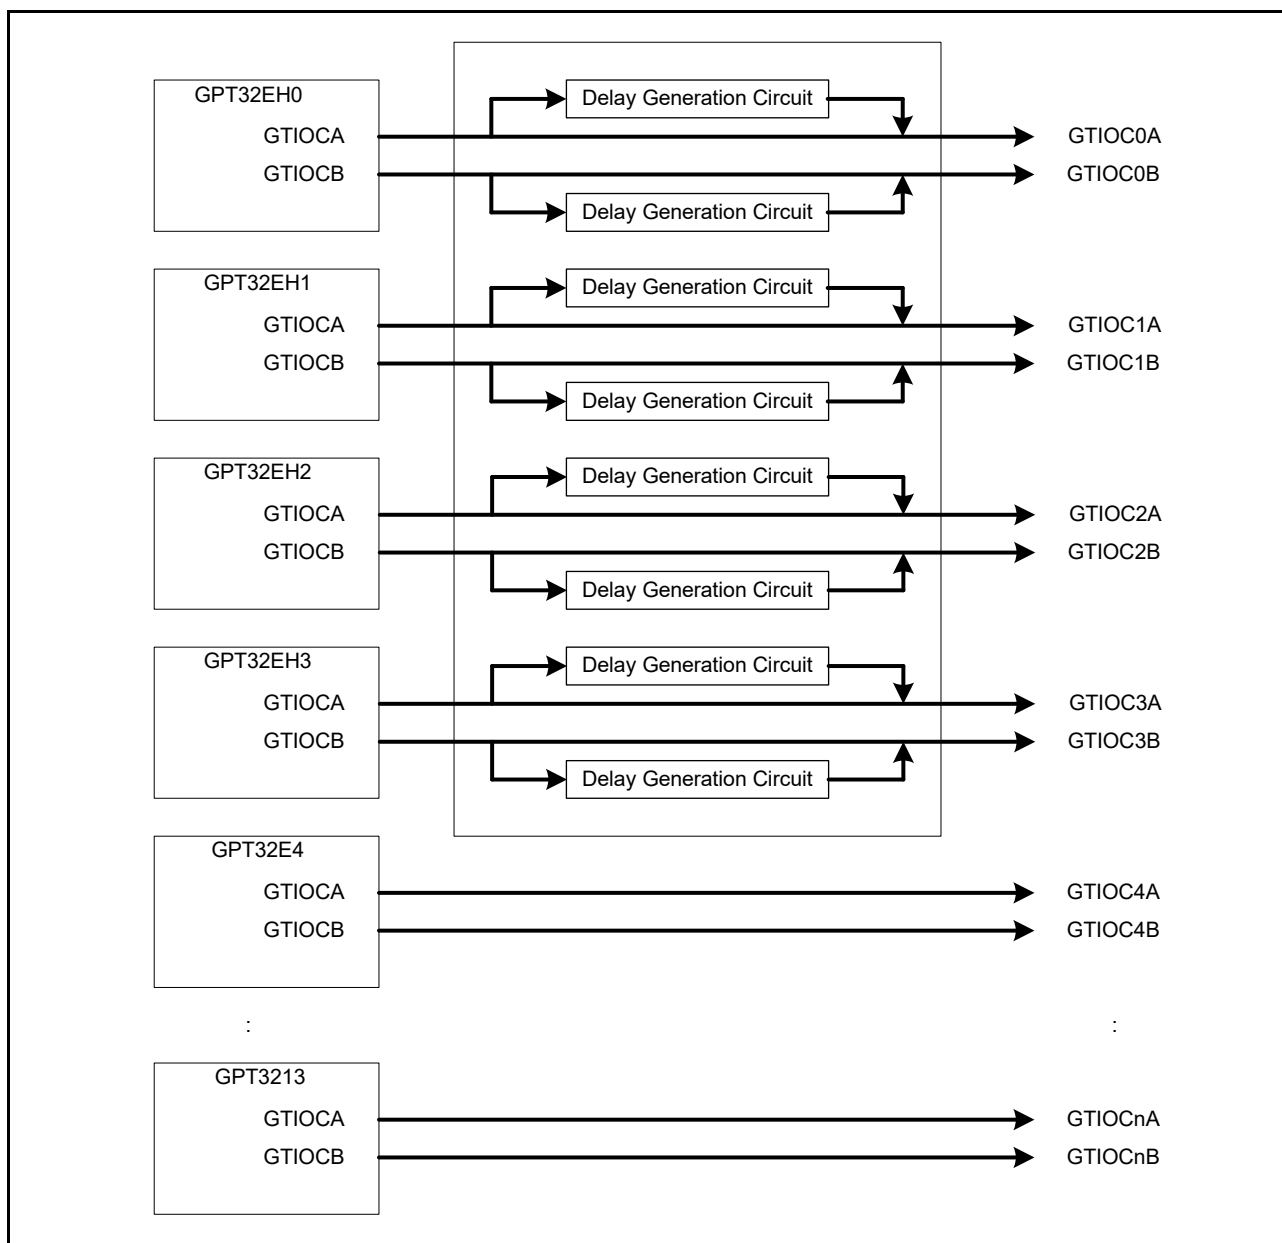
GPT32EH0
GTIOCA
GTIOCB

Delay Generation Circuit
Delay Generation Circuit

GTIOC0A
GTIOC0B

GPT32EH1
GTIOCA
GTIOCB

Delay Generation Circuit
Delay Generation Circuit

GTIOC1A
GTIOC1B

GPT32EH2
GTIOCA
GTIOCB

Delay Generation Circuit
Delay Generation Circuit

GTIOC2A
GTIOC2B

GPT32EH3
GTIOCA
GTIOCB

Delay Generation Circuit
Delay Generation Circuit

GTIOC3A
GTIOC3B

GPT32E4
GTIOCA
GTIOCB

GTIOC4A
GTIOC4B

:

:

GPT3213
GTIOCA
GTIOCB

GTIOCnA
GTIOCnB